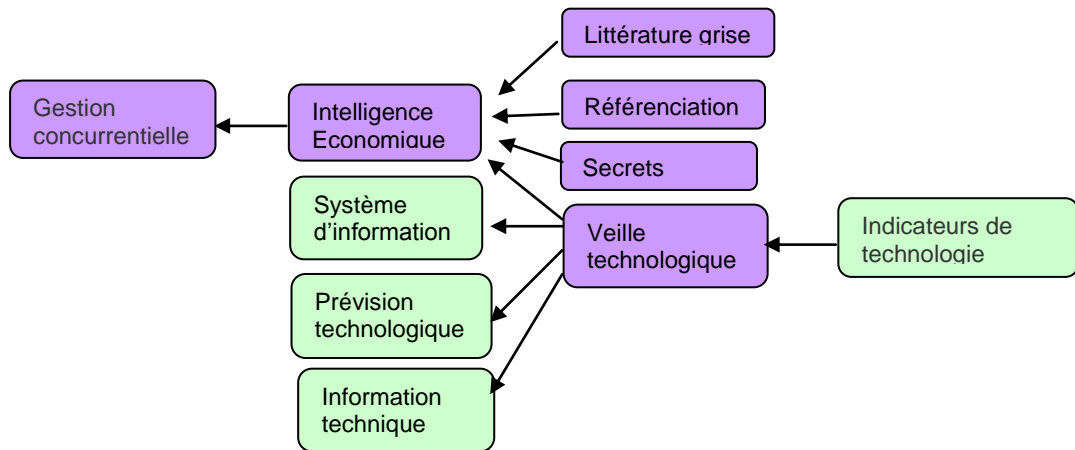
Littérature grise

Gestion concurrentielle

Intelligence Economique

Référenciation

Secrets

Système d'information

Veille technologique

Indicateurs de technologie

Prévision technologique

Information technique